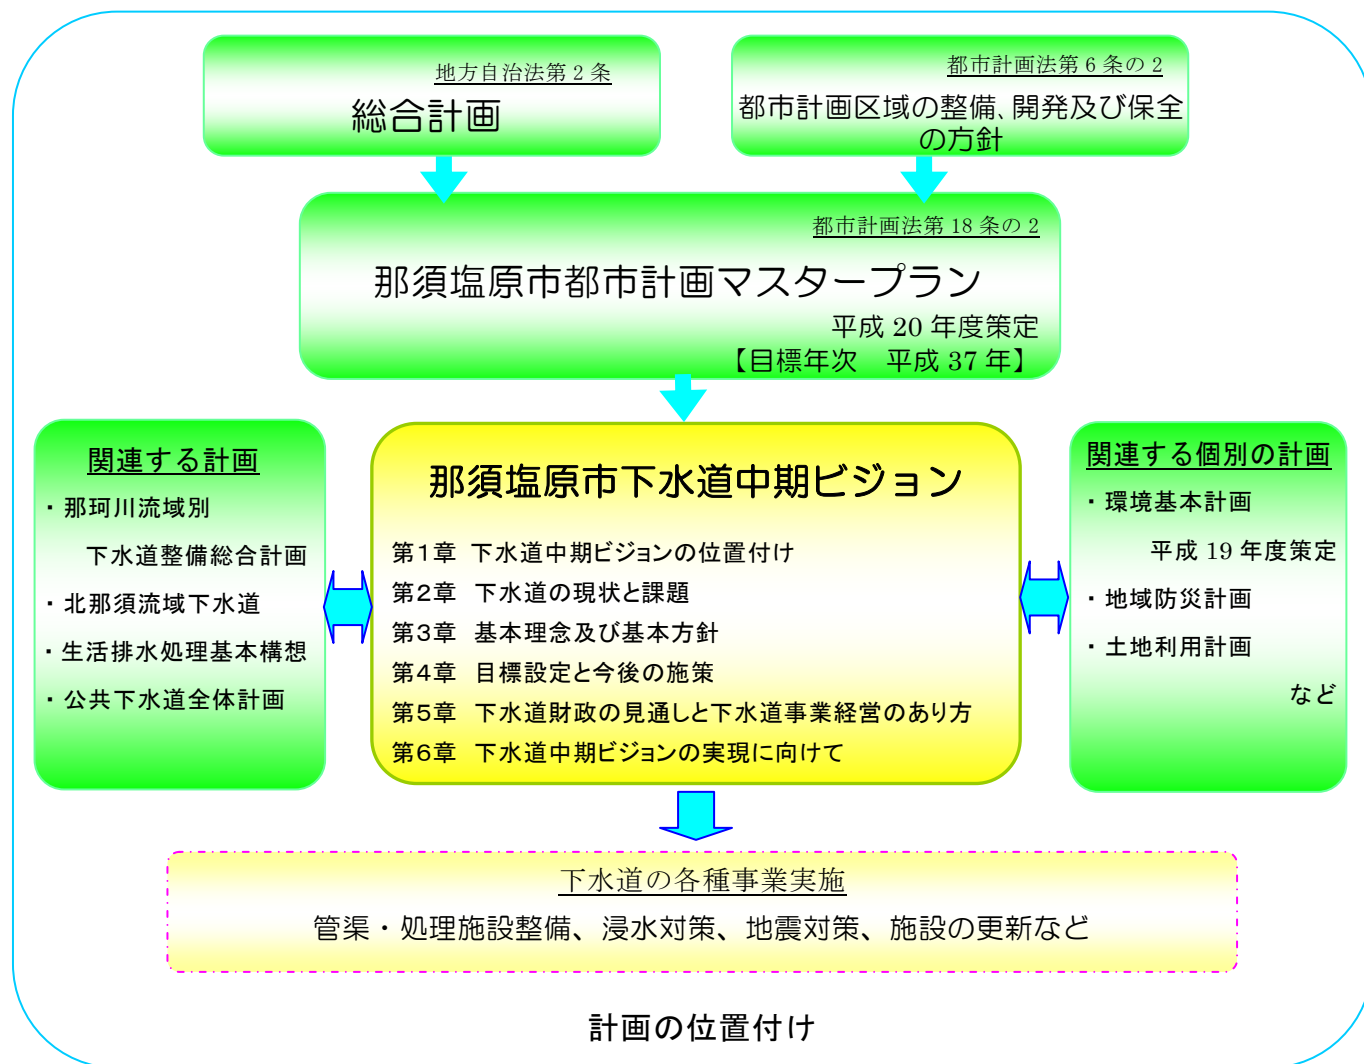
地方自治法第 2 条
総合計画

都市計画法第 6 条の 2
都市計画区域の整備、開発及び保全の方針

都市計画法第 18 条の 2
那須塩原市都市計画マスタープラン
平成 20 年度策定
【目標年次　平成 37 年】

関連する計画
・那珂川流域別下水道整備総合計画
・北那須流域下水道
・生活排水処理基本構想
・公共下水道全体計画

那須塩原市下水道中期ビジョン
第1章　下水道中期ビジョンの位置付け
第2章　下水道の現状と課題
第3章　基本理念及び基本方針
第4章　目標設定と今後の施策
第5章　下水道財政の見通しと下水道事業経営のあり方
第6章　下水道中期ビジョンの実現に向けて

関連する個別の計画
・環境基本計画
平成 19 年度策定
・地域防災計画
・土地利用計画
など

下水道の各種事業実施
管渠・処理施設整備、浸水対策、地震対策、施設の更新など

計画の位置付け